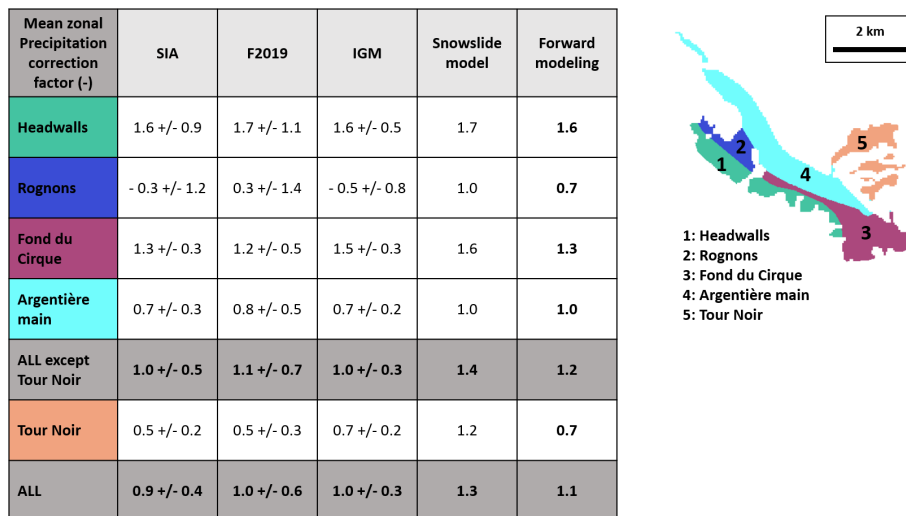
| Mean zonal Precipitation correction factor (-) | SIA | F2019 | IGM | Snowslide model | Forward modeling |
|---|---|---|---|---|---|
| Headwalls | 1.6 +/- 0.9 | 1.7 +/- 1.1 | 1.6 +/- 0.5 | 1.7 | **1.6** |
| Rognons | - 0.3 +/- 1.2 | 0.3 +/- 1.4 | - 0.5 +/- 0.8 | 1.0 | **0.7** |
| Fond du Cirque | 1.3 +/- 0.3 | 1.2 +/- 0.5 | 1.5 +/- 0.3 | 1.6 | **1.3** |
| Argentière main | 0.7 +/- 0.3 | 0.8 +/- 0.5 | 0.7 +/- 0.2 | 1.0 | **1.0** |
| ALL except Tour Noir | **1.0 +/- 0.5** | **1.1 +/- 0.7** | **1.0 +/- 0.3** | **1.4** | **1.2** |
| Tour Noir | 0.5 +/- 0.2 | 0.5 +/- 0.3 | 0.7 +/- 0.2 | 1.2 | **0.7** |
| ALL | **0.9 +/- 0.4** | **1.0 +/- 0.6** | **1.0 +/- 0.3** | **1.3** | **1.1** |

2 km

5
2
1
4
3

1: Headwalls
2: Rognons
3: Fond du Cirque
4: Argentière main
5: Tour Noir